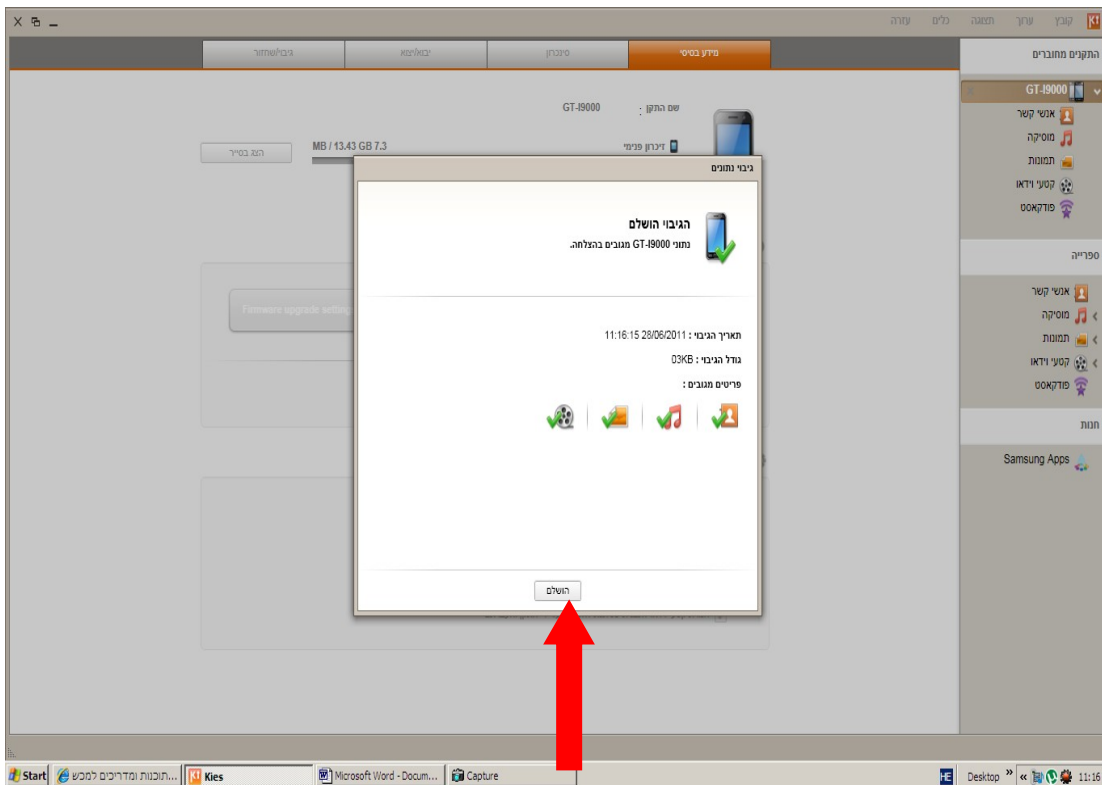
קובץ ערוך תצוגה כלים עזרה

התקנים מחוברים
GT-I9000
אנשי קשר
מוסיקה
תמונות
קטעי וידאו
פודקאסט

ספרייה
אנשי קשר
מוסיקה
תמונות
קטעי וידאו
פודקאסט

חנות
Samsung Apps

מידע בסיסי | סינכרון | יבוא/יצוא | גיבוי/שחזור

שם התקן : GT-I9000
זיכרון פנימי MB / 13.43 GB 7.3
הצג בסייר

Firmware upgrade setting

גיבוי נתונים
הגיבוי הושלם
נתוני GT-I9000 מגובים בהצלחה.

תאריך הגיבוי : 28/06/2011 11:16:15
גודל הגיבוי : 03KB
פריטים מגובים :

הושלם

Start | תוכנות ומדריכים למכש... | Kies | Microsoft Word - Docum... | Capture
HE Desktop 11:16